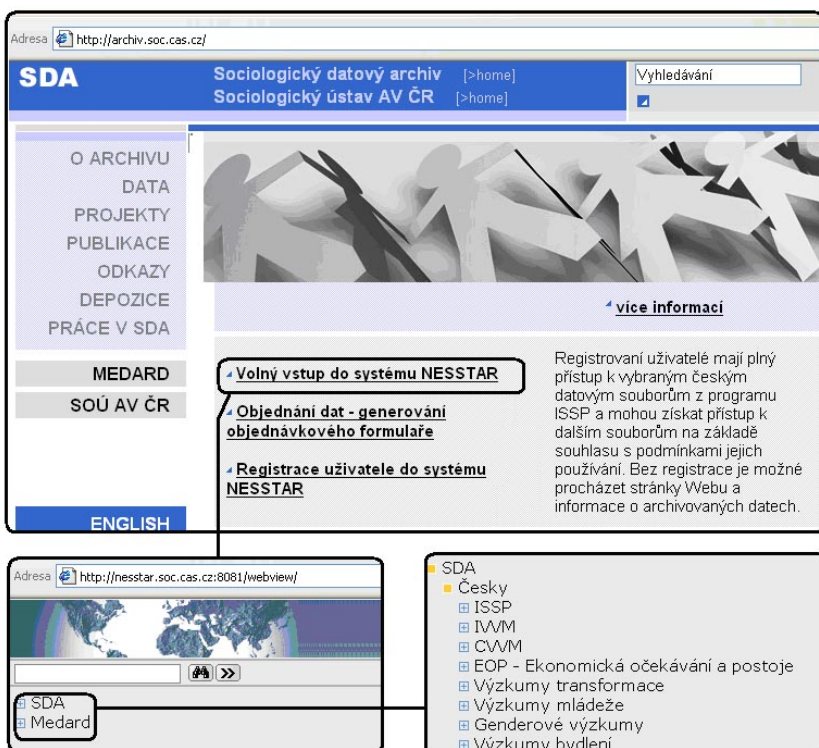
Adresa http://archiv.soc.cas.cz/

SDA

Sociologický datový archiv [>home]
Sociologický ústav AV ČR [>home]

Vyhledávání

O ARCHIVU
DATA
PROJEKTY
PUBLIKACE
ODKAZY
DEPOZICE
PRÁCE V SDA

MEDARD
SOÚ AV ČR

ENGLISH

více informací

Volný vstup do systému NESSTAR

Objednání dat - generování objednávkového formulaře

Registrace uživatele do systému NESSTAR

Registrovaní uživatelé mají plný přístup k vybraným českým datovým souborům z programu ISSP a mohou získat přístup k dalším souborům na základě souhlasu s podmínkami jejich používání. Bez registrace je možné procházet stránky Webu a informace o archivovaných datech.

Adresa http://nesstar.soc.cas.cz:8081/webview/

SDA
Medard

SDA
Česky
ISSP
IVVM
CVVM
EOP - Ekonomická očekávání a postoje
Výzkumy transformace
Výzkumy mládeže
Genderové výzkumy
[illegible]